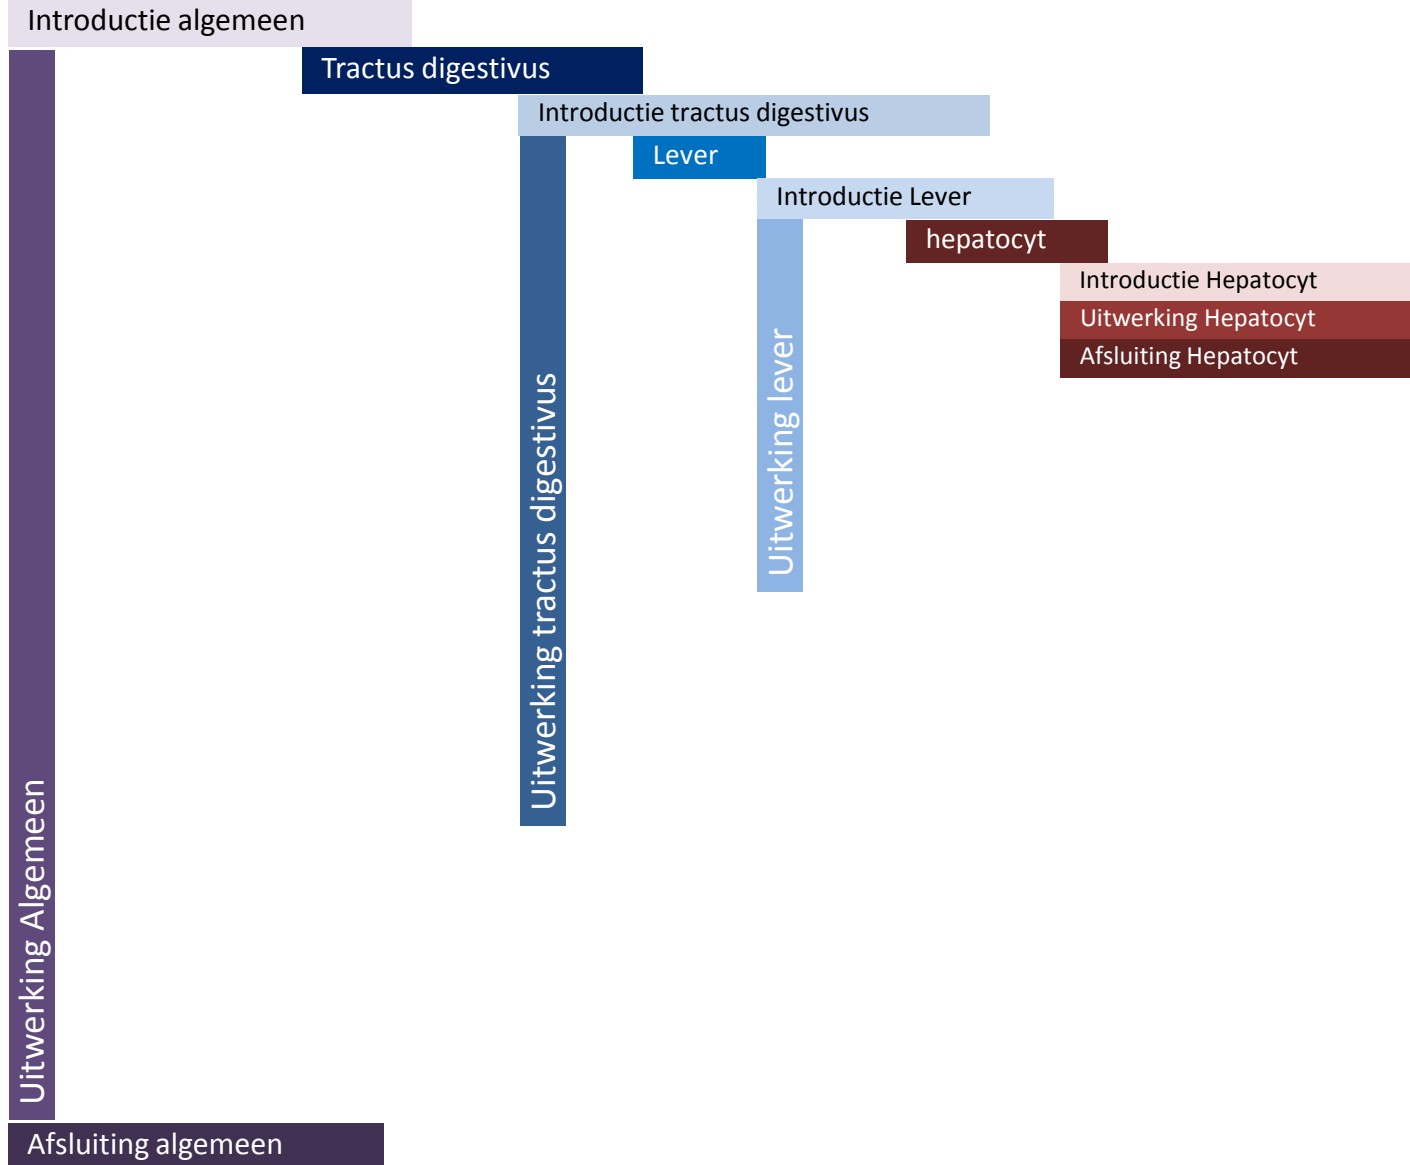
Introductie algemeen

Tractus digestivus

Introductie tractus digestivus

Lever

Introductie Lever

hepatocyt

Introductie Hepatocyt

Uitwerking Hepatocyt

Afsluiting Hepatocyt

Uitwerking lever

Uitwerking tractus digestivus

Uitwerking Algemeen

Afsluiting algemeen